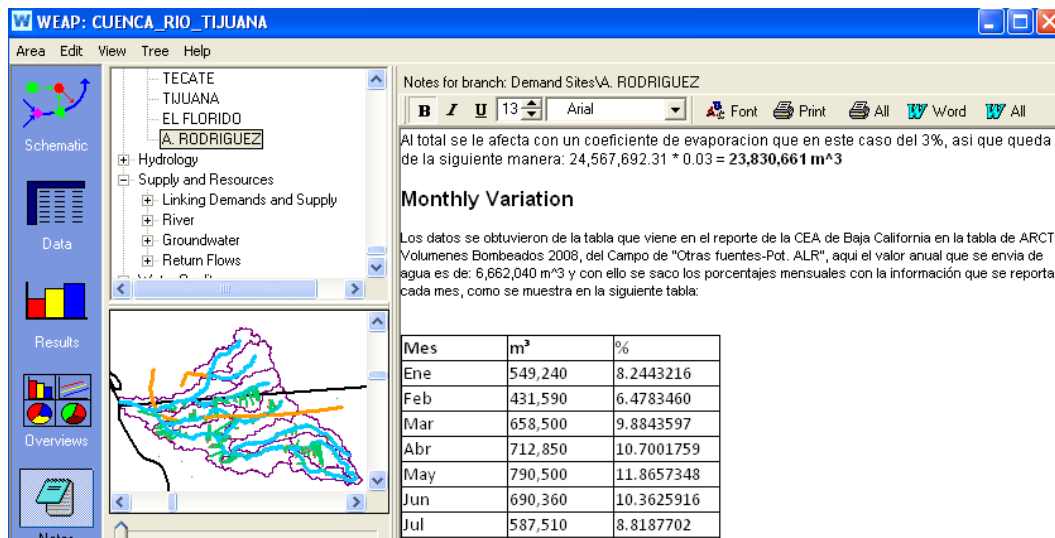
WEAP: CUENCA_RIO_TIJUANA

Area Edit View Tree Help

Schematic

Data

Results

Overviews

TECATE
TIJUANA
EL FLORIDO
A. RODRIGUEZ
Hydrology
Supply and Resources
Linking Demands and Supply
River
Groundwater
Return Flows

Notes for branch: Demand Sites\A. RODRIGUEZ

B I U 13 Arial Font Print All Word All

Al total se le afecta con un coeficiente de evaporacion que en este caso del 3%, asi que queda de la siguiente manera: 24,567,692.31 * 0.03 = **23,830,661 m^3**

**Monthly Variation**

Los datos se obtuvieron de la tabla que viene en el reporte de la CEA de Baja California en la tabla de ARCT Volumenes Bombeados 2008, del Campo de "Otras fuentes-Pot. ALR", aqui el valor anual que se envia de agua es de: 6,662,040 m^3 y con ello se saco los porcentajes mensuales con la información que se reporta cada mes, como se muestra en la siguiente tabla:

| Mes | m³ | % |
|---|---|---|
| Ene | 549,240 | 8.2443216 |
| Feb | 431,590 | 6.4783460 |
| Mar | 658,500 | 9.8843597 |
| Abr | 712,850 | 10.7001759 |
| May | 790,500 | 11.8657348 |
| Jun | 690,360 | 10.3625916 |
| Jul | 587,510 | 8.8187702 |